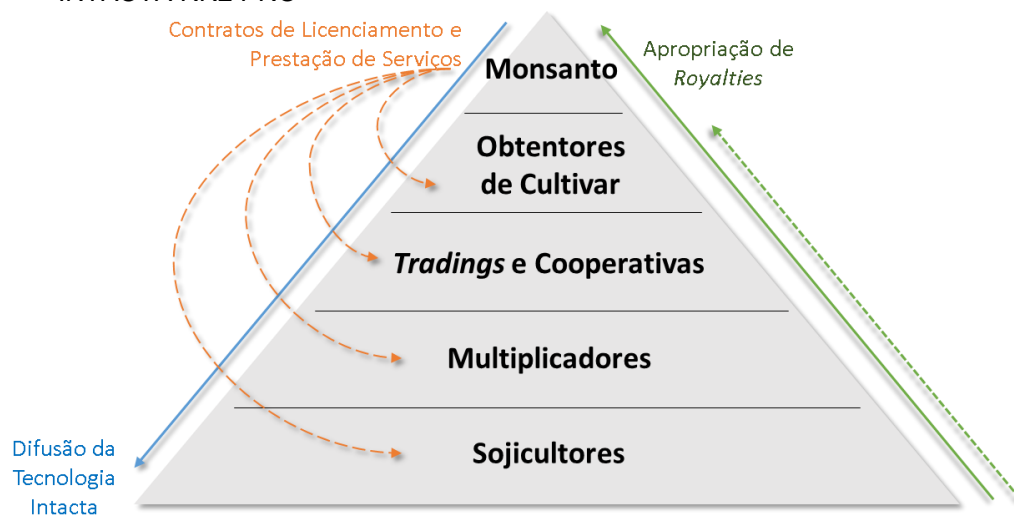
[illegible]

Contratos de Licenciamento e Prestação de Serviços

Apropriação de *Royalties*

Monsanto

Obtentores de Cultivar

*Tradings* e Cooperativas

Multiplicadores

Sojicultores

Difusão da Tecnologia Intacta